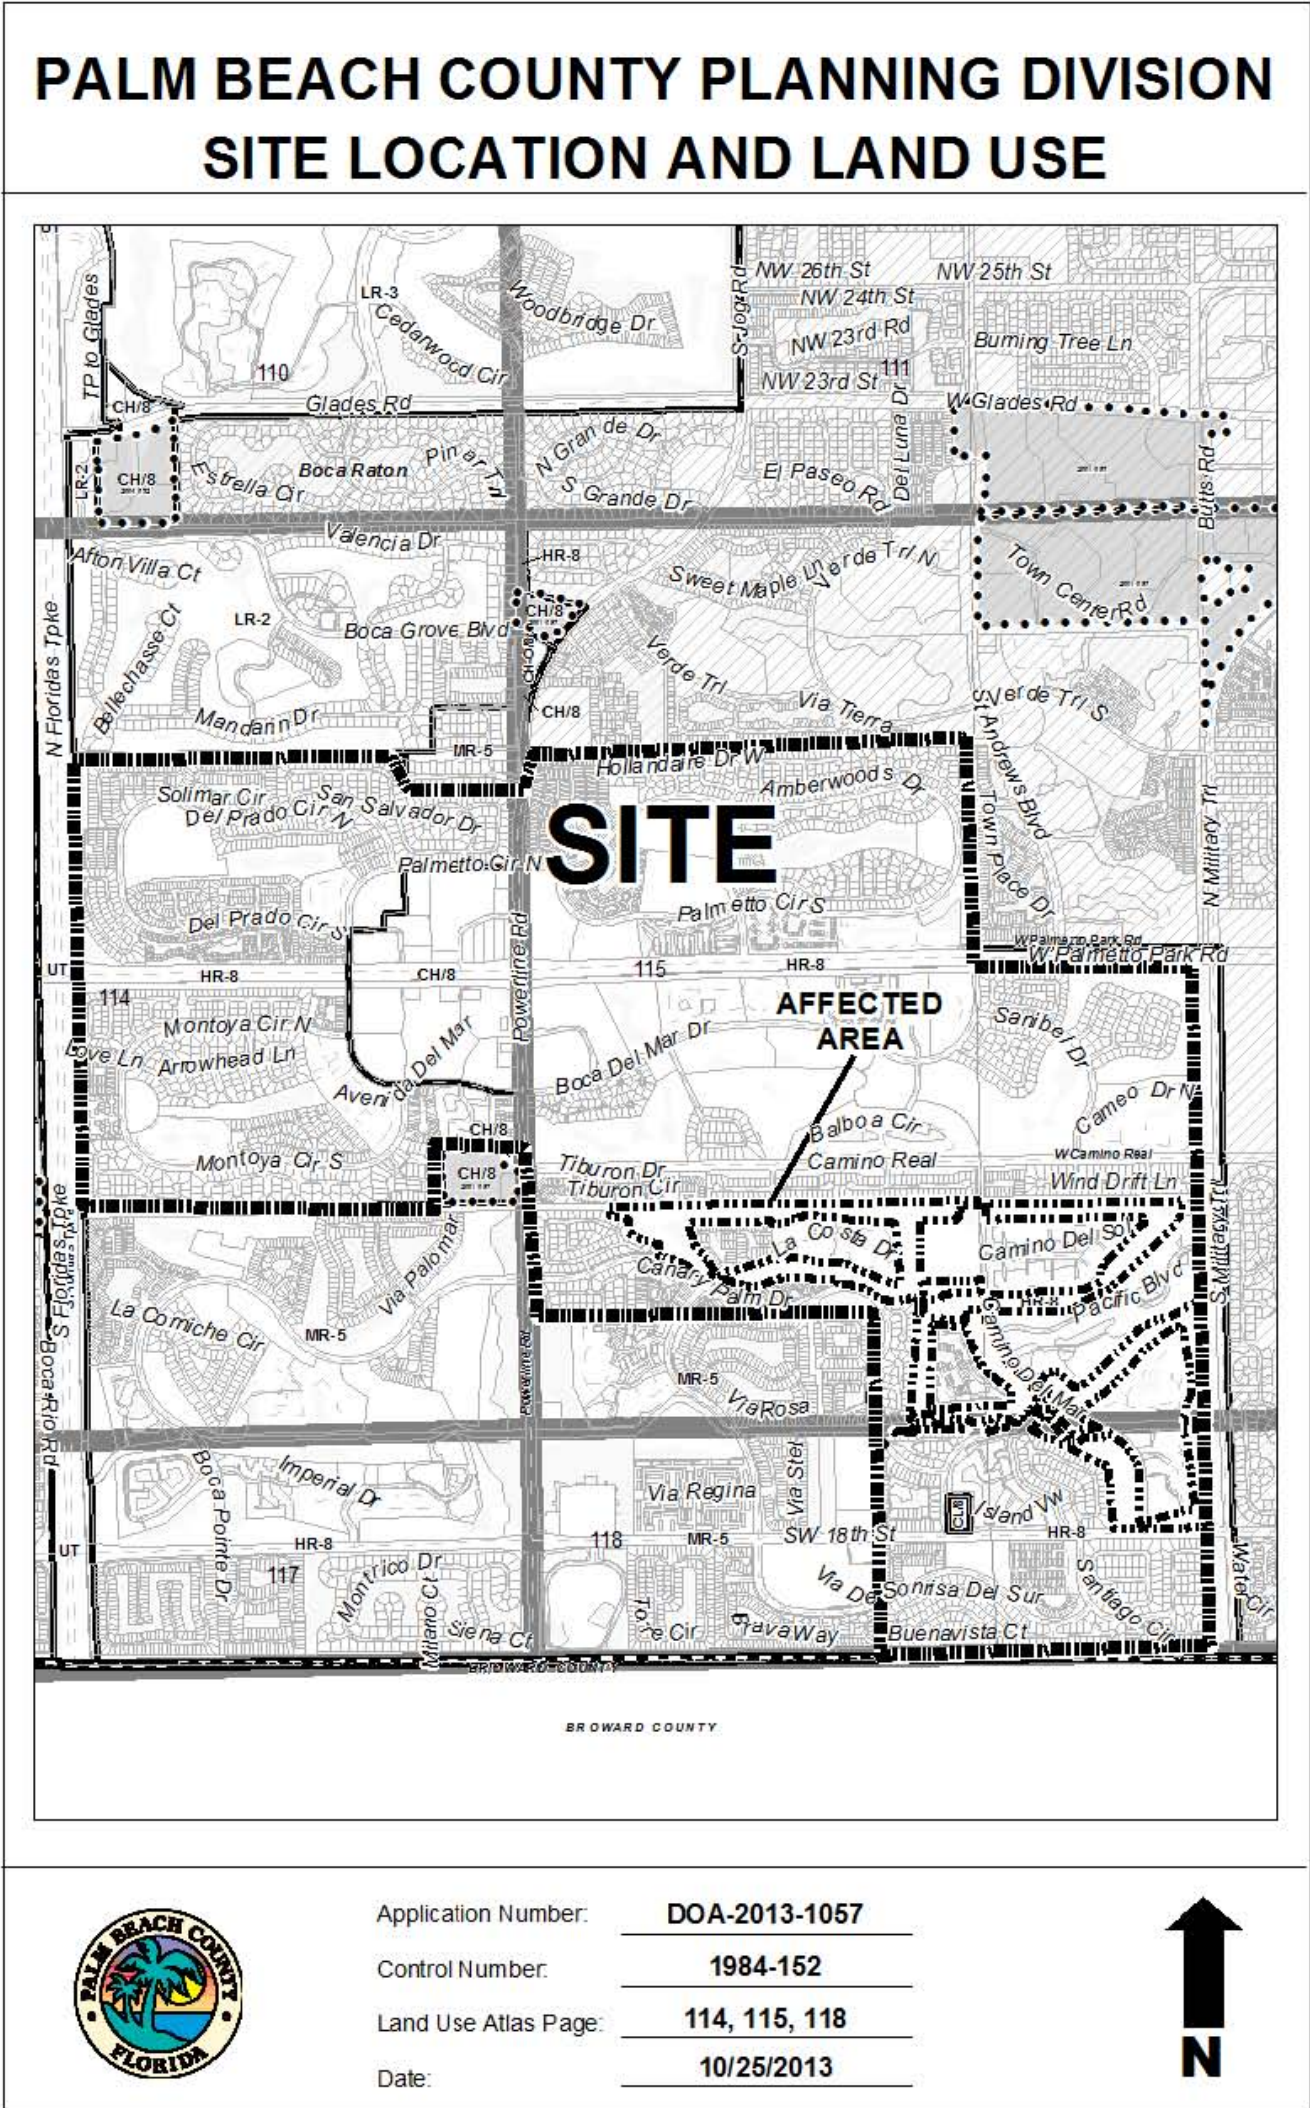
PALM BEACH COUNTY PLANNING DIVISION
SITE LOCATION AND LAND USE

NW 26th St
NW 25th St
NW 24th St
NW 23rd Rd
NW 23rd St
Burning Tree Ln
S Jog Rd
LR-3
Cedarwood Cir
Woodbridge Dr
110
111
TP to Glades
CH/8
Glades Rd
W Glades Rd
LR-2
CH/8
Estrella Cir
Boca Raton
Pinar Trl
N Grande Dr
S Grande Dr
El Paseo Rd
Del Luna Dr
Butts Rd
Valencia Dr
HR-8
Afton Villa Ct
Sweet Maple Ln
Verde Trl N
Town Center Rd
CH/8
LR-2
Boca Grove Blvd
Bellechasse Ct
N Florida's Tpke
Verde Trl
Via Tierra
CH/8
Mandarin Dr
Verde Trl S
MR-5
Hollandaire Dr W
Amberwoods Dr
St Andrews Blvd
Solimar Cir
San Salvador Dr
Del Prado Cir N
SITE
Town Place Dr
N Military Trl
Palmetto Cir N
Palmetto Cir S
Del Prado Cir S
W Palmetto Park Rd
W Palmetto Park Rd
UT
HR-8
CH/8
115
HR-8
114
AFFECTED AREA
Montoya Cir N
Sanibel Dr
Powerline Rd
Love Ln
Arrowhead Ln
Boca Del Mar Dr
Avenida Del Mar
Cameo Dr N
Balboa Cir
CH/8
Camino Real
W Camino Real
Montoya Cir S
CH/8
Tiburon Dr
Tiburon Cir
Wind Drift Ln
S Floridas Tpke
La Costa Dr
Camino Del Sol
Via Palomar
Canary Palm Dr
Pacific Blvd
S Military Trl
La Corniche Cir
MR-5
Camino Del Mar
MR-5
Via Rosa
Boca Rio Rd
Powerline Rd
Via Stel
Imperial Dr
Boca Pointe Dr
Via Regina
Island Vw
UT
HR-8
118
MR-5
SW 18th St
HR-8
117
Montrico Dr
Via De Sonrisa Del Sur
Santiago Cir
Milano Ct
Siena Ct
Torre Cir
Grava Way
Buenavista Ct
Water Cir
BROWARD COUNTY
BROWARD COUNTY

PALM BEACH COUNTY FLORIDA

Application Number: DOA-2013-1057
Control Number: 1984-152
Land Use Atlas Page: 114, 115, 118
Date: 10/25/2013

N